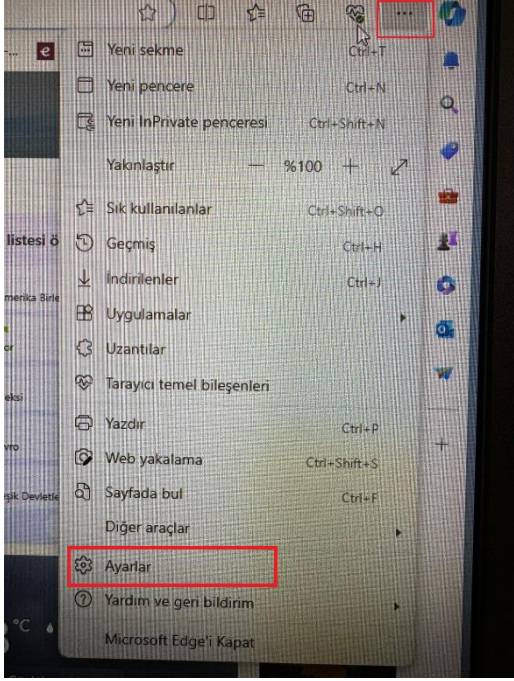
...

Yeni sekme Ctrl+T
Yeni pencere Ctrl+N
Yeni InPrivate penceresi Ctrl+Shift+N
Yakınlaştır — %100 +
Sık kullanılanlar Ctrl+Shift+O
Geçmiş Ctrl+H
İndirilenler Ctrl+J
Uygulamalar
Uzantılar
Tarayıcı temel bileşenleri
Yazdır Ctrl+P
Web yakalama Ctrl+Shift+S
Sayfada bul Ctrl+F
Diğer araçlar
Ayarlar
Yardım ve geri bildirim
Microsoft Edge'i Kapat

listesi ö
merika Birle
or
eksi
vro
şik Devletle
°C